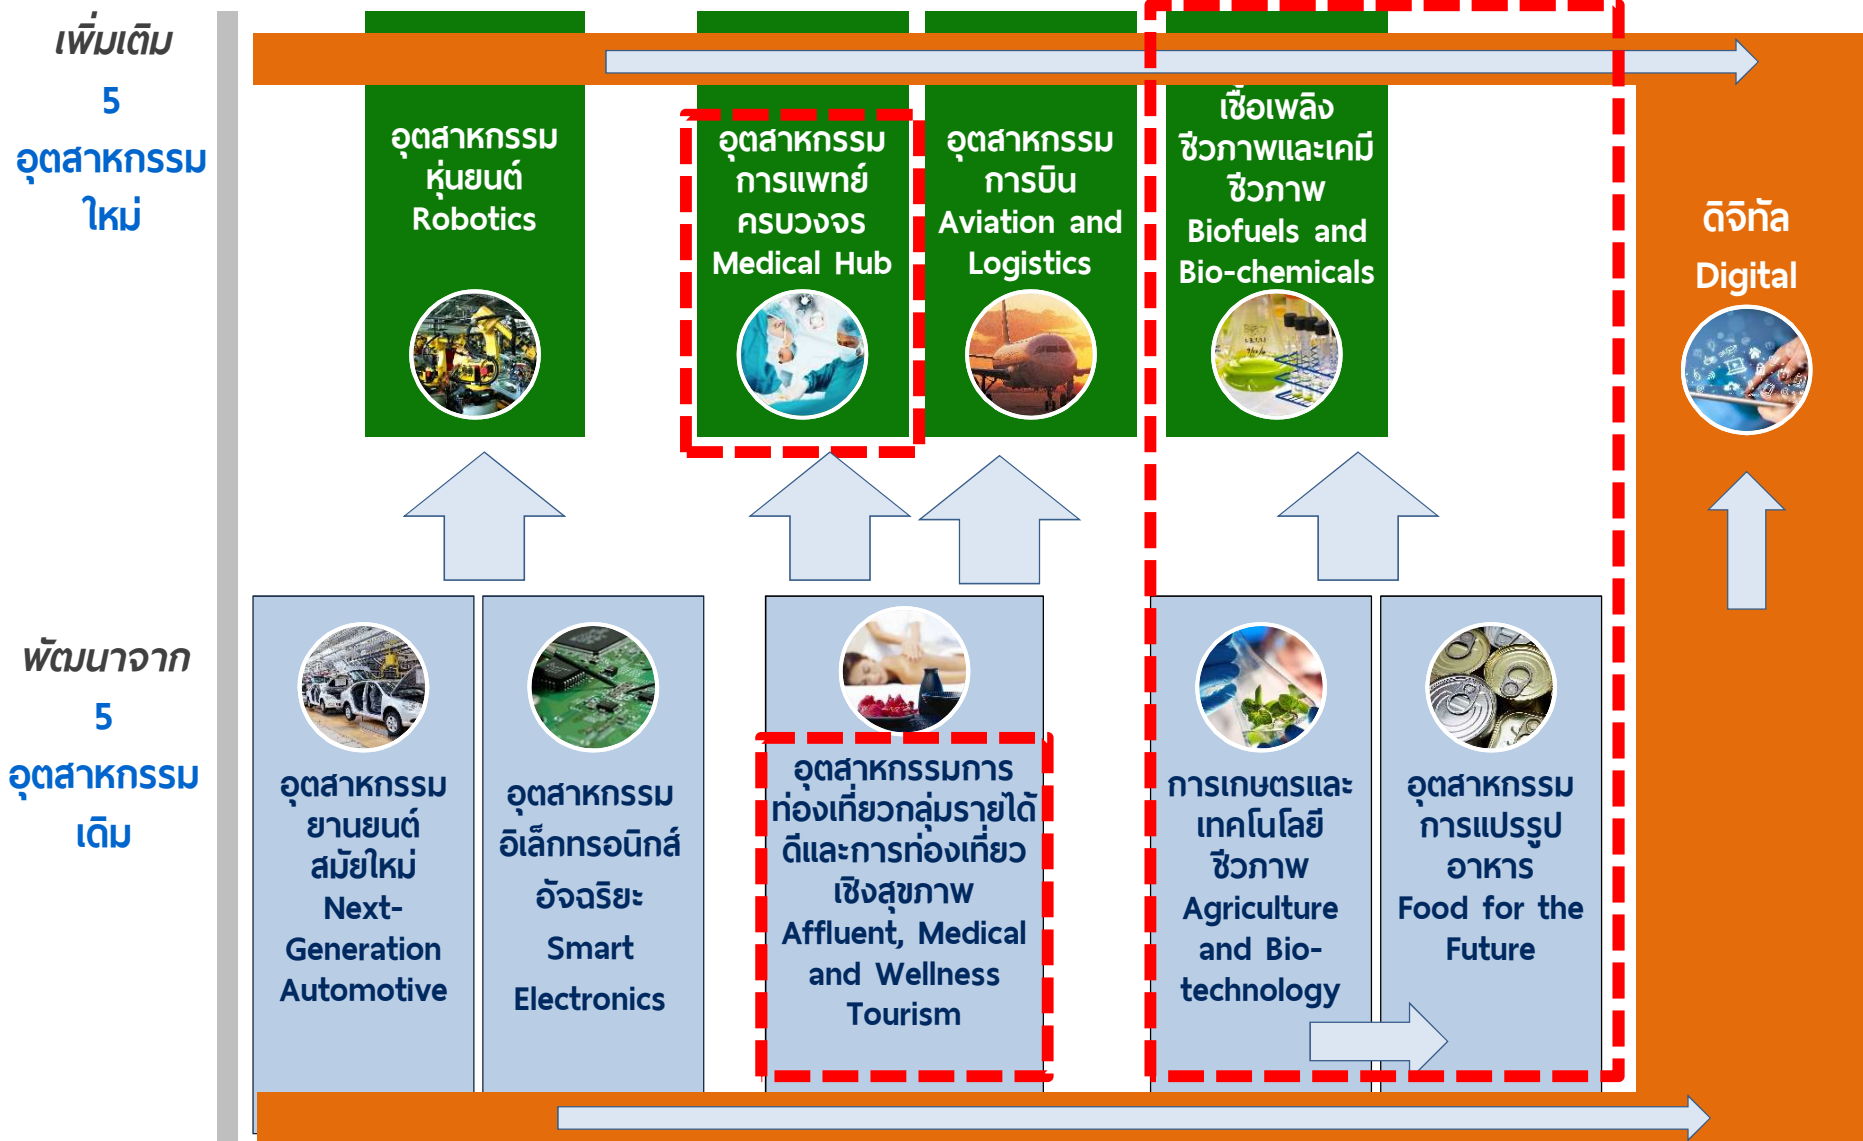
เพิ่มเติม
5
อุตสาหกรรม
ใหม่

อุตสาหกรรม
หุ่นยนต์
Robotics

อุตสาหกรรม
การแพทย์
ครบวงจร
Medical Hub

อุตสาหกรรม
การบิน
Aviation and
Logistics

เชื้อเพลิง
ชีวภาพและเคมี
ชีวภาพ
Biofuels and
Bio-chemicals

ดิจิทัล
Digital

พัฒนาจาก
5
อุตสาหกรรม
เดิม

อุตสาหกรรม
ยานยนต์
สมัยใหม่
Next-Generation Automotive

อุตสาหกรรม
อิเล็กทรอนิกส์
อัจฉริยะ
Smart
Electronics

อุตสาหกรรมการท่องเที่ยวกลุ่มรายได้ดีและการท่องเที่ยวเชิงสุขภาพ
Affluent, Medical and Wellness Tourism

การเกษตรและ
เทคโนโลยี
ชีวภาพ
Agriculture
and Bio-technology

อุตสาหกรรม
การแปรรูป
อาหาร
Food for the
Future